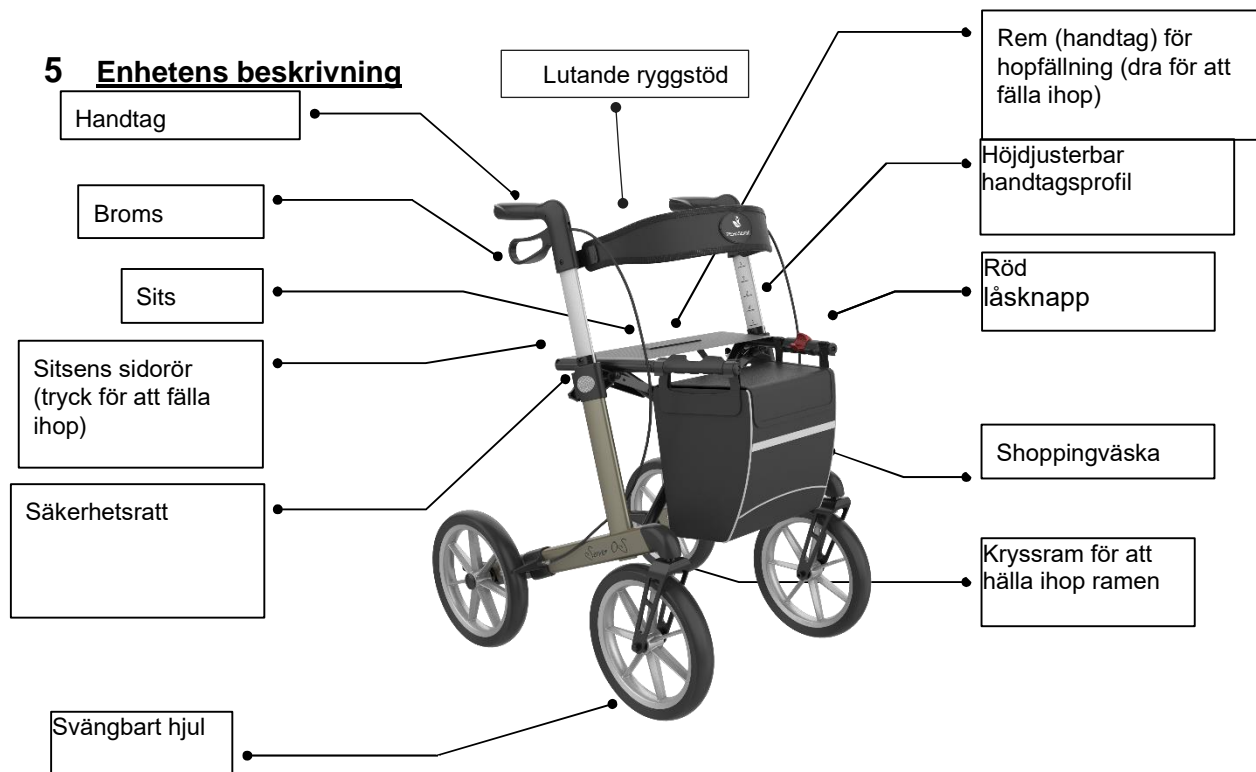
5 Enhetens beskrivning

Lutande ryggstöd

Rem (handtag) för hopfällning (dra för att fälla ihop)

Handtag

Höjdjusterbar handtagsprofil

Broms

Röd låsknapp

Sits

Sitsens sidorör (tryck för att fälla ihop)

Shoppingväska

Säkerhetsratt

Kryssram för att hälla ihop ramen

Svängbart hjul